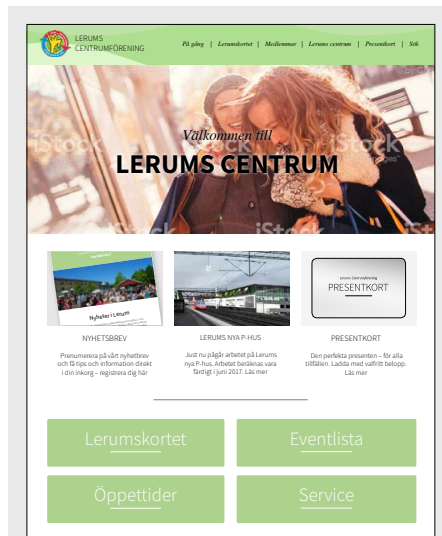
LERUMS CENTRUMFÖRENING

På gång | Lerumskortet | Medlemmar | Lerums centrum | Presentkort | Sök

iStock

Välkommen till

LERUMS CENTRUM

Nyheter i Lerum

NYHETSBREV

Prenumerera på vårt nyhetsbrev och få tips och information direkt i din inkorg – registrera dig här

LERUMS NYA P-HUS

Just nu pågår arbetet på Lerums nya P-hus. Arbetet beräknas vara färdigt i juni 2017. Läs mer

Lerums Centrumförening

PRESENTKORT

PRESENTKORT

Den perfekta presenten – för alla tillfällen. Ladda med valfritt belopp. Läs mer

Lerumskortet

Eventlista

Öppettider

Service